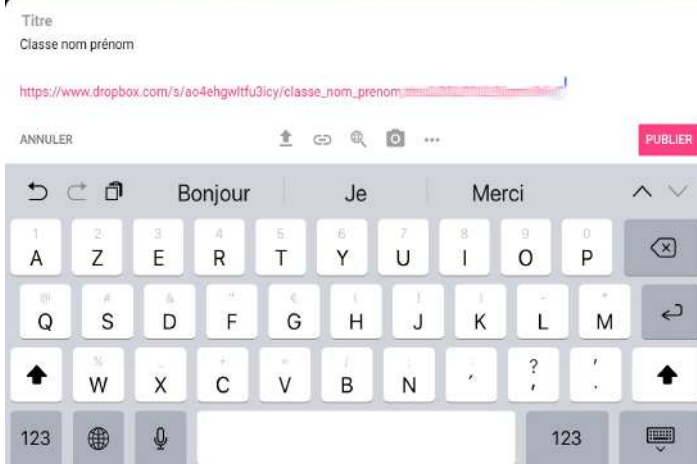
Titre
Classe nom prénom

https://www.dropbox.com/s/ao4ehgwltfu3icy/classe_nom_prenom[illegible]

ANNULER

PUBLIER

Bonjour Je Merci

1 A 2 Z 3 E 4 R 5 T 6 Y 7 U 8 I 9 O 0 P

@ Q # S & D " F € G ( H ) J ' K - L " M

% W X + C = V / B ; N , ? , ' .

123 123